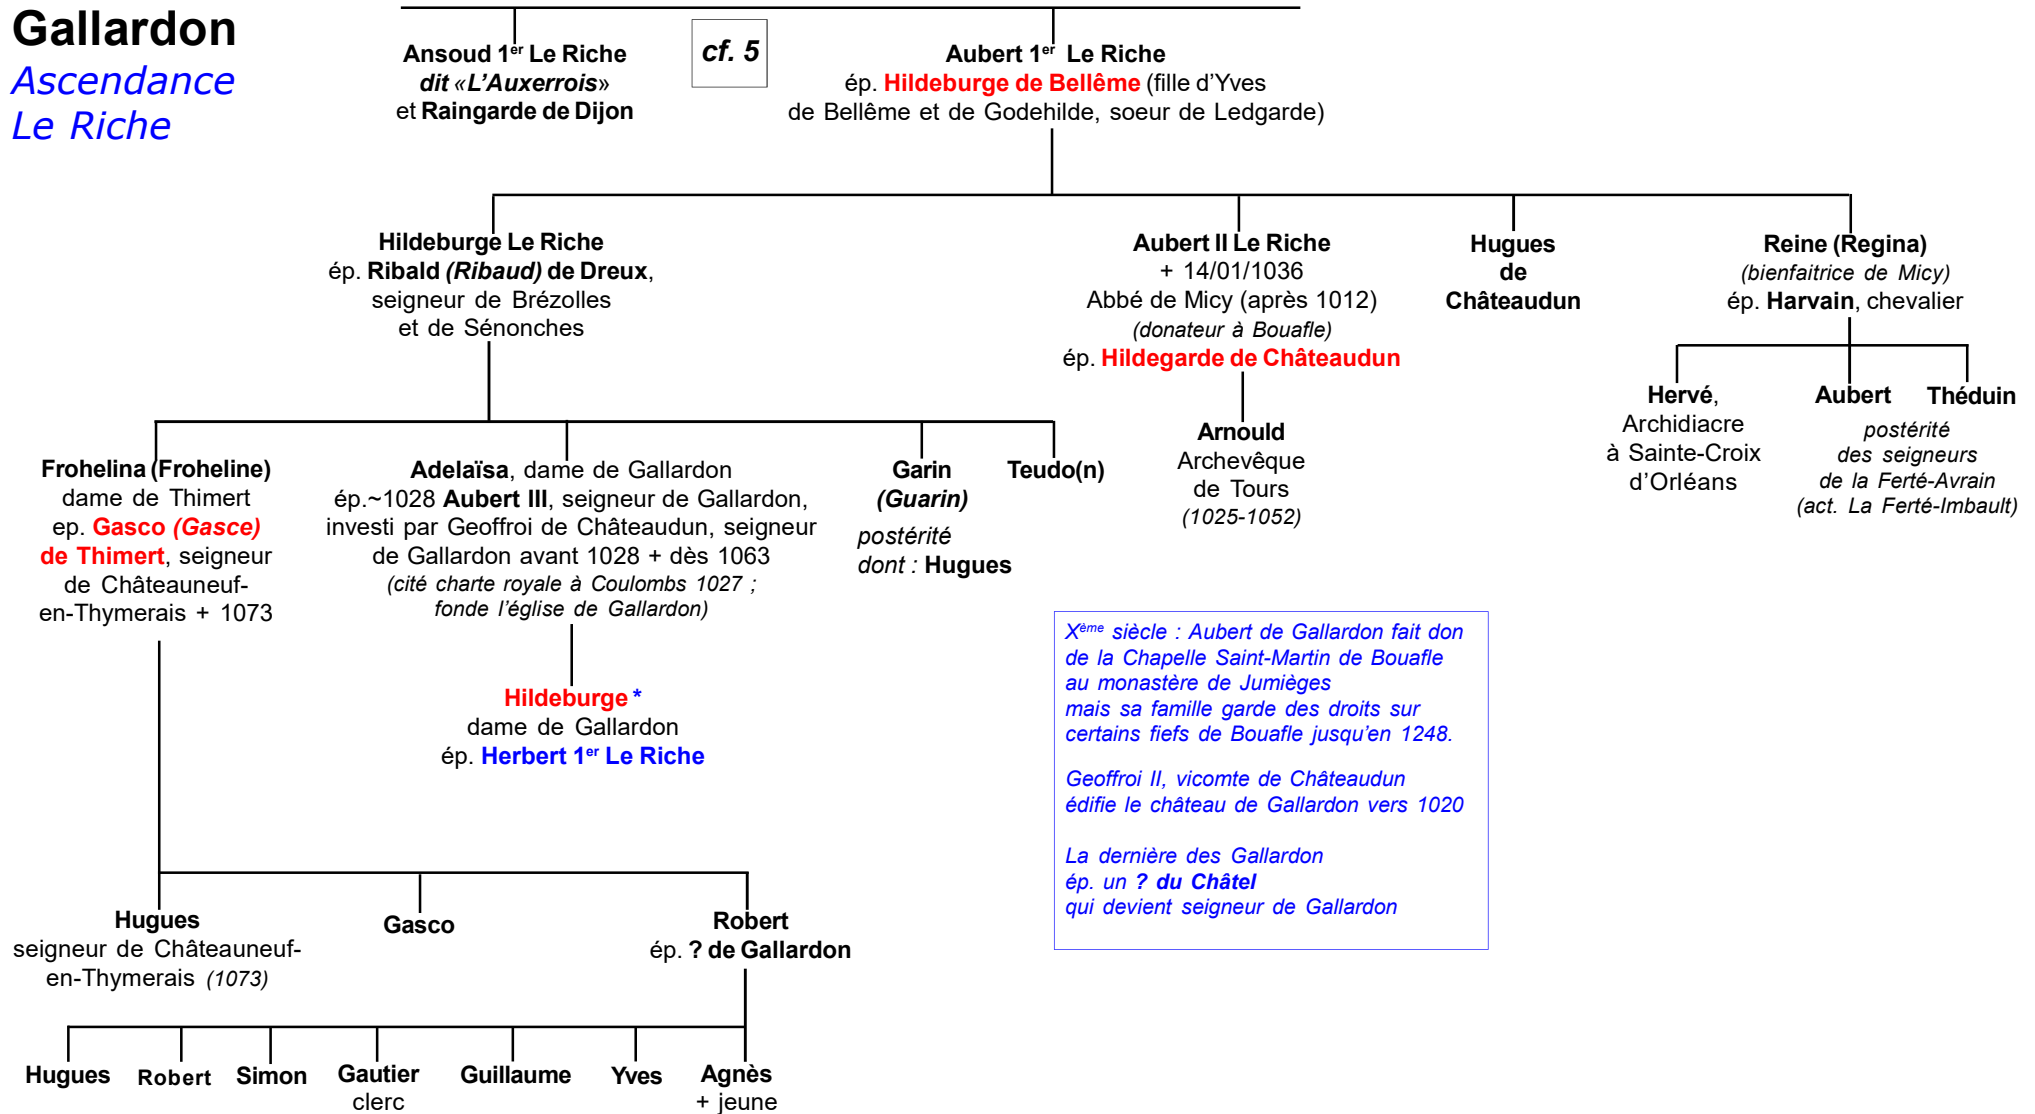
Gallardon
Ascendance
Le Riche

Ansoud 1$^{er}$ Le Riche
dit «L'Auxerrois»
et Raingarde de Dijon

cf. 5

Aubert 1$^{er}$ Le Riche
ép. Hildeburge de Bellême (fille d'Yves de Bellême et de Godehilde, soeur de Ledgarde)

Hildeburge Le Riche
ép. Ribald (Ribaud) de Dreux, seigneur de Brézolles et de Sénonches

Aubert II Le Riche
+ 14/01/1036
Abbé de Micy (après 1012)
(donateur à Bouafle)
ép. Hildegarde de Châteaudun

Hugues de Châteaudun

Reine (Regina)
(bienfaitrice de Micy)
ép. Harvain, chevalier

Hervé,
Archidiacre
à Sainte-Croix
d'Orléans

Aubert

Théduin

postérité
des seigneurs
de la Ferté-Avrain
(act. La Ferté-Imbault)

Arnould
Archevêque
de Tours
(1025-1052)

Frohelina (Froheline)
dame de Thimert
ep. Gasco (Gasce) de Thimert, seigneur de Châteauneuf-en-Thymerais + 1073

Adelaïsa, dame de Gallardon
ép.~1028 Aubert III, seigneur de Gallardon, investi par Geoffroi de Châteaudun, seigneur de Gallardon avant 1028 + dès 1063
(cité charte royale à Coulombs 1027 ; fonde l'église de Gallardon)

Garin
(Guarin)
postérité
dont : Hugues

Teudo(n)

Hildeburge *
dame de Gallardon
ép. Herbert 1$^{er}$ Le Riche

X$^{ème}$ siècle : Aubert de Gallardon fait don de la Chapelle Saint-Martin de Bouafle au monastère de Jumièges mais sa famille garde des droits sur certains fiefs de Bouafle jusqu'en 1248.

Geoffroi II, vicomte de Châteaudun édifie le château de Gallardon vers 1020

La dernière des Gallardon
ép. un ? du Châtel
qui devient seigneur de Gallardon

Hugues
seigneur de Châteauneuf-en-Thymerais (1073)

Gasco

Robert
ép. ? de Gallardon

Hugues

Robert

Simon

Gautier
clerc

Guillaume

Yves

Agnès
+ jeune